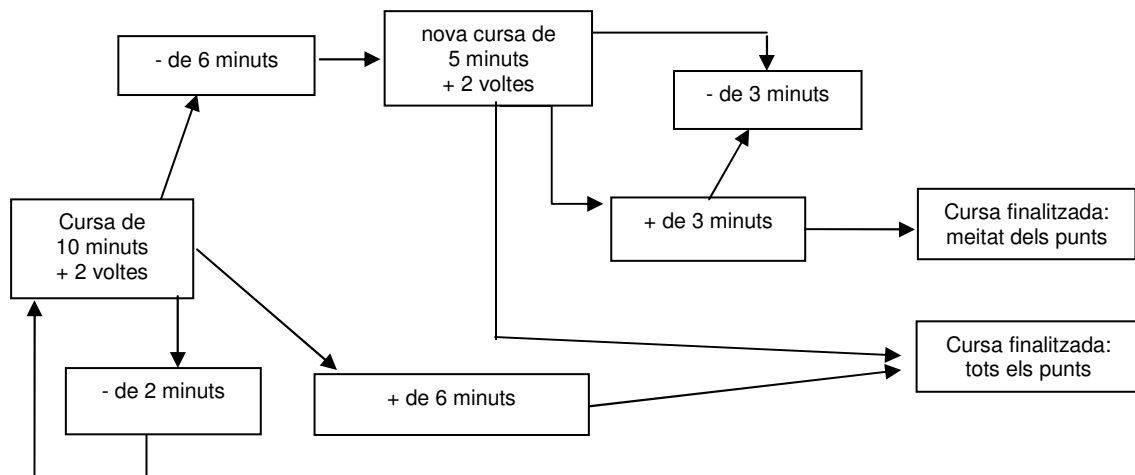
- de 6 minuts

nova cursa de 5 minuts + 2 voltes

- de 3 minuts

Cursa de 10 minuts + 2 voltes

+ de 3 minuts

Cursa finalitzada: meitat dels punts

Cursa finalitzada: tots els punts

- de 2 minuts

+ de 6 minuts